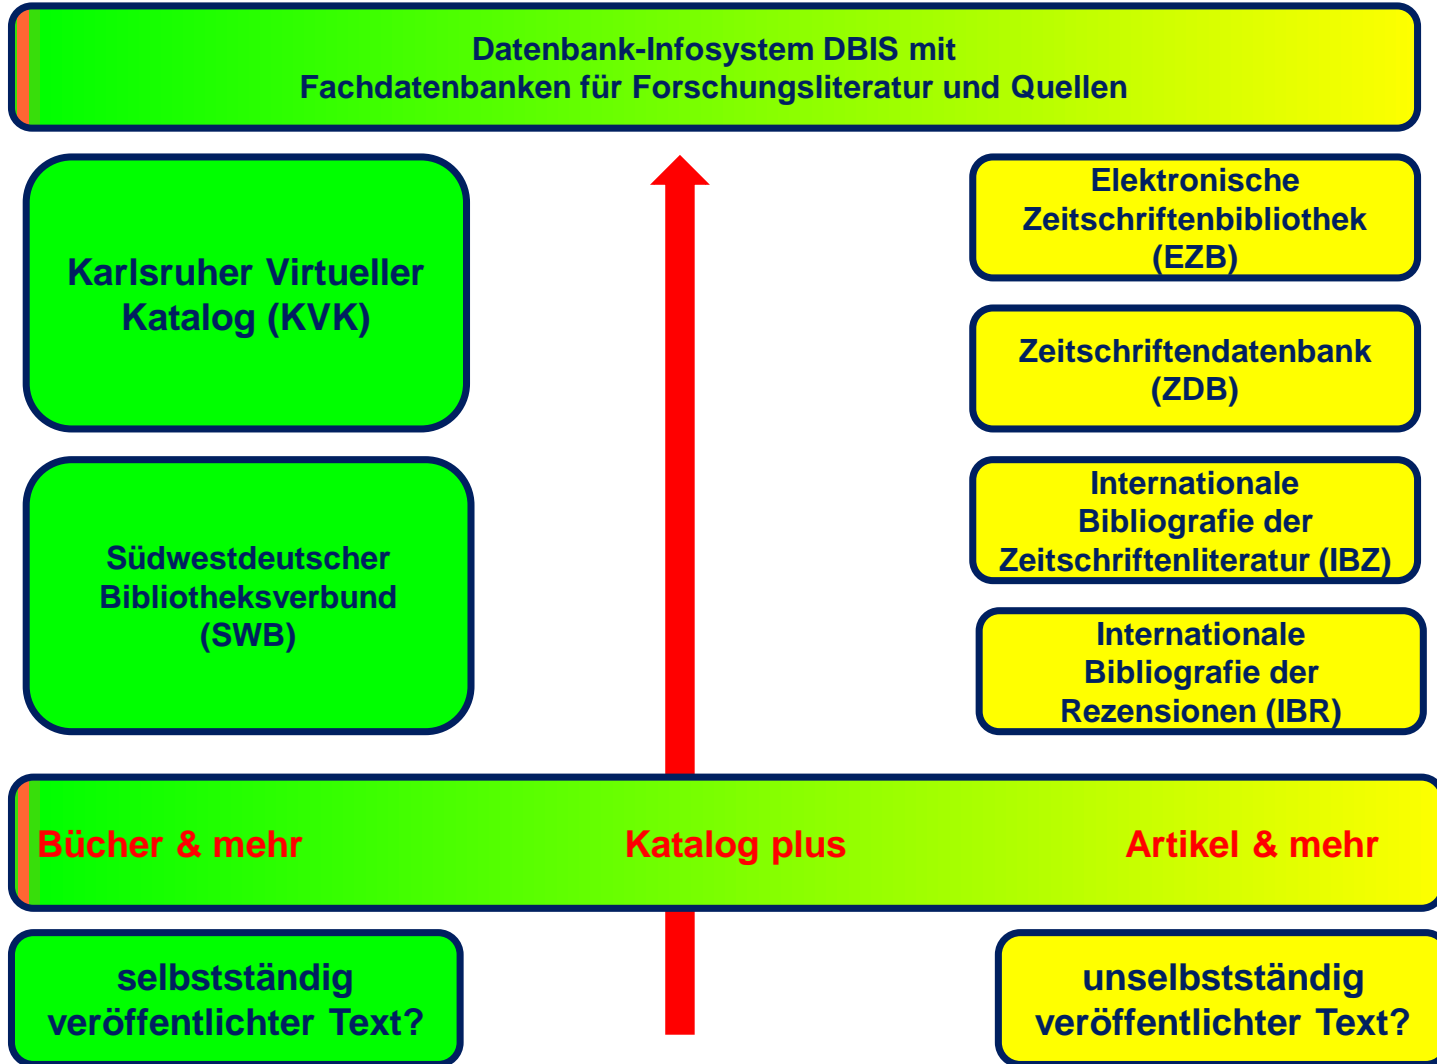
Datenbank-Infosystem DBIS mit
Fachdatenbanken für Forschungsliteratur und Quellen

Karlsruher Virtueller Katalog (KVK)

Elektronische Zeitschriftenbibliothek (EZB)

Zeitschriftendatenbank (ZDB)

Südwestdeutscher Bibliotheksverbund (SWB)

Internationale Bibliografie der Zeitschriftenliteratur (IBZ)

Internationale Bibliografie der Rezensionen (IBR)

Bücher & mehr

Katalog plus

Artikel & mehr

selbstständig veröffentlichter Text?

unselbstständig veröffentlichter Text?